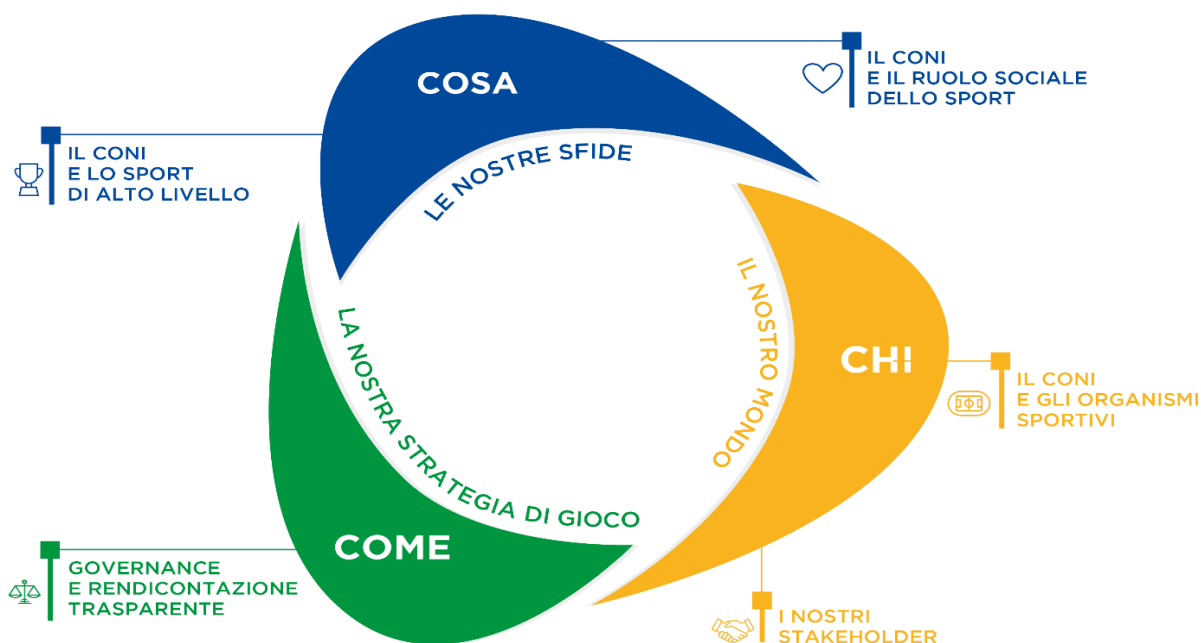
COSA

IL CONI
E IL RUOLO SOCIALE
DELLO SPORT

IL CONI
E LO SPORT
DI ALTO LIVELLO

LE NOSTRE SFIDE

IL NOSTRO MONDO

CHI

IL CONI
E GLI ORGANISMI
SPORTIVI

LA NOSTRA STRATEGIA DI GIOCO

COME

GOVERNANCE
E RENDICONTAZIONE
TRASPARENTE

I NOSTRI
STAKEHOLDER